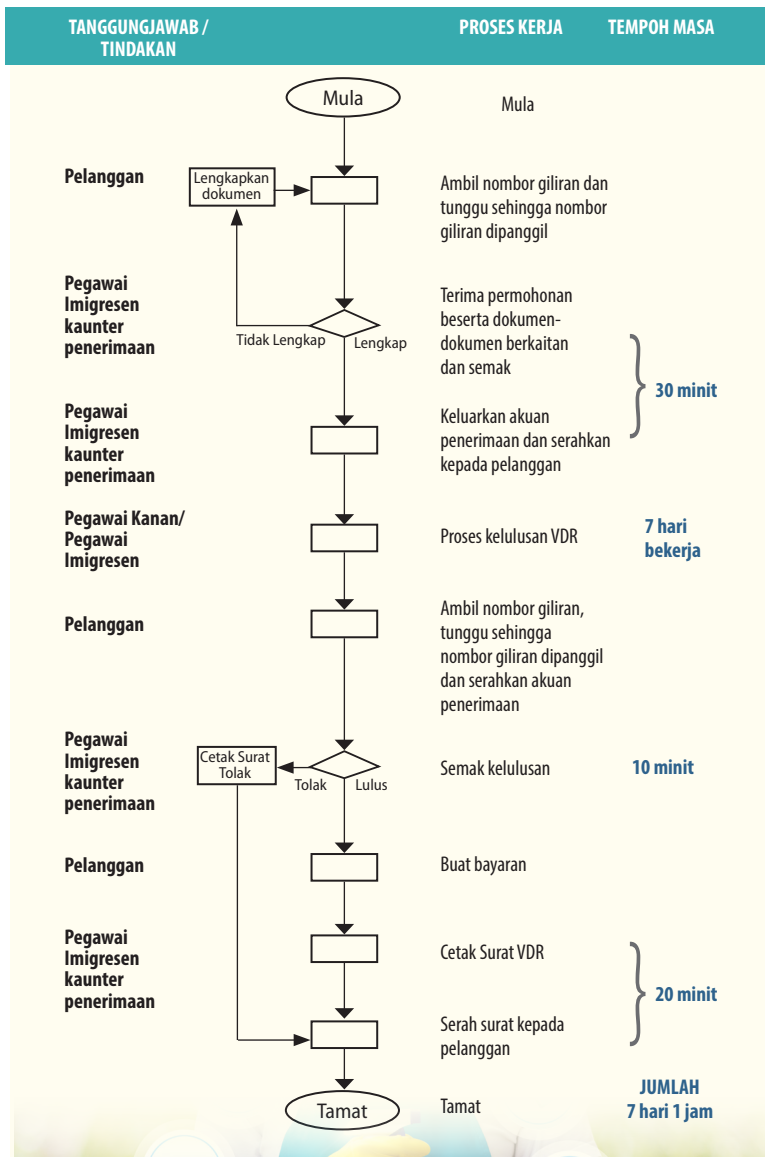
TANGGUNGJAWAB / TINDAKAN | PROSES KERJA | TEMPOH MASA

Mula

Mula

Pelanggan

Lengkapkan dokumen

Ambil nombor giliran dan tunggu sehingga nombor giliran dipanggil

Pegawai Imigresen kaunter penerimaan

Tidak Lengkap

Lengkap

Terima permohonan beserta dokumen-dokumen berkaitan dan semak

30 minit

Pegawai Imigresen kaunter penerimaan

Keluarkan akuan penerimaan dan serahkan kepada pelanggan

Pegawai Kanan/ Pegawai Imigresen

Proses kelulusan VDR

7 hari bekerja

Pelanggan

Ambil nombor giliran, tunggu sehingga nombor giliran dipanggil dan serahkan akuan penerimaan

Pegawai Imigresen kaunter penerimaan

Cetak Surat Tolak

Tolak

Lulus

Semak kelulusan

10 minit

Pelanggan

Buat bayaran

Pegawai Imigresen kaunter penerimaan

Cetak Surat VDR

20 minit

Serah surat kepada pelanggan

Tamat

Tamat

JUMLAH 7 hari 1 jam